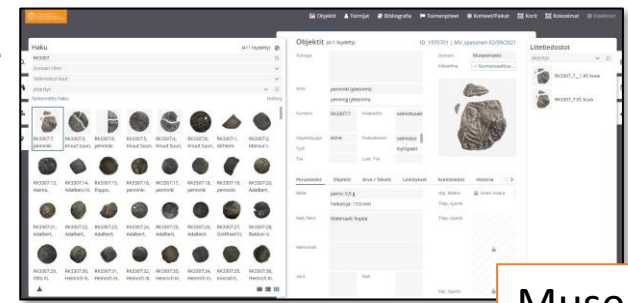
Objektit Toimijat Bibliografia Termenpiteet Kohteet/Paikat Kartt Kokoelmat

Haku (411 löydetty)
RK3307
Tarkennettu haku
History

RK3307:1, penninki
RK3307:2, Knud Sven.
RK3307:3, penninki
RK3307:4, Knud Sven.
RK3307:5, Knud Sven.
RK3307:6, Knud Sven.
RK3307:7, penninki
RK3307:8, Manius I.
RK3307:13, Harald
RK3307:14, Adalbert
RK3307:15, Poppo
RK3307:16, penninki
RK3307:17, penninki
RK3307:18, penninki
RK3307:19, penninki
RK3307:20, penninki
RK3307:21, Adalbert
RK3307:22, Adalbert
RK3307:23, Adalbert
RK3307:24, Adalbert
RK3307:25, Adalbert
RK3307:26, Adalbert
RK3307:27, Gottfried II.
RK3307:28, Baldwin V.
RK3307:29, Otto III.
RK3307:30, Heinrich III.
RK3307:31, Heinrich III.
RK3307:32, Heinrich III.
RK3307:33, Heinrich III.
RK3307:34, Konrad II.
RK3307:35, Heinrich II.
RK3307:36, Heinrich II.

Objektit (411 löydetty)
ID: 1970701 | MH_spessioneri 02/09/2021
Nimi
penninki (yleisnimi)
penning (yleisnimi)
Numero RK3307:7
Objektityyppi
Tyyli
Perustiedot Objektit Arvo / Teksti Liitetyypit Kuntotiedot Historia
Mitat paino: 0,5 g
Materiaali: hopea
Merkinnät

Liitetiedostot
RK3307_7_1.tif kuva
RK3307_7.tif kuva

Muse